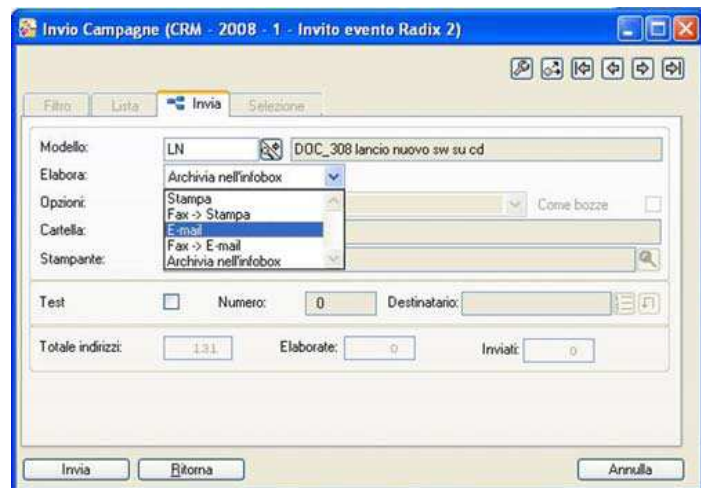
Invio Campagne (CRM - 2008 - 1 - Invito evento Radix 2)

Filtro | Lista | Invia | Selezione

Modello: LN DOC_308 lancio nuovo sw su cd
Elabora: Archivia nell'infobox
Opzioni: Come bozze
Cartella:
Stampante:

Stampa
Fax -> Stampa
E-mail
Fax -> E-mail
Archivia nell'infobox

Test Numero: 0 Destinatario:

Totale indirizzi: 131 Elaborate: 0 Inviati: 0

Invia Ritorna Annulla